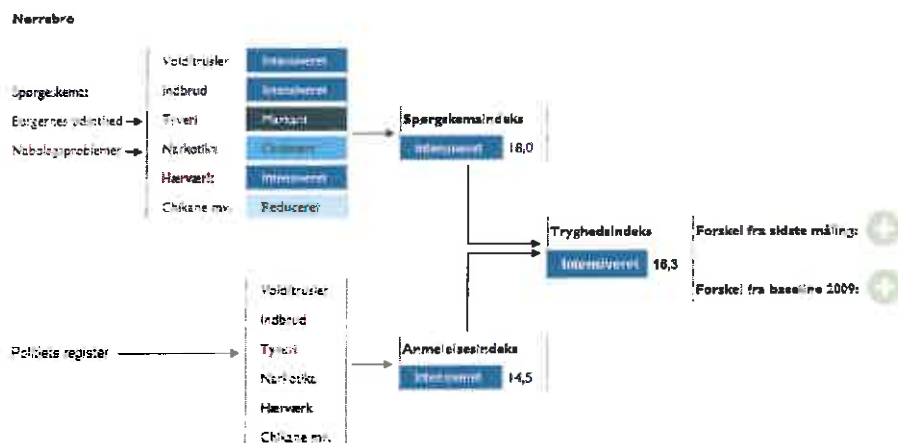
Nørrebro

Spørgeskema:
Borgernes udsathed →
Naboladsproblemer →

Vold/trusler | Intensiveret
Indbrud | Intensiveret
Tyveri | Markant
Narkotika | Udsat
Hærværk | Intensiveret
Chikane mv. | Reduceret

Spørgeskemaindeks
Intensiveret 18,0

Tryghedsindeks
Intensiveret 16,3

Forskel fra sidste måling:

Forskel fra baseline 2009:

Politiets register

Vold/trusler
Indbrud
Tyveri
Narkotika
Hærværk
Chikane mv.

Anmeldelsesindeks
Intensiveret 14,5